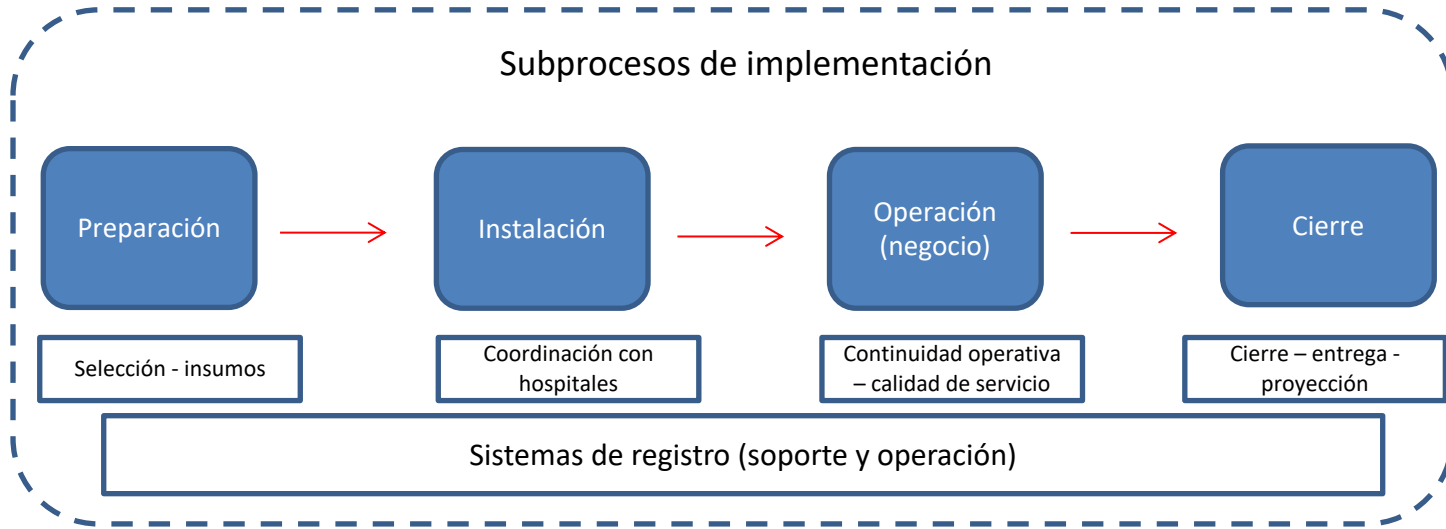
Subprocesos de implementación

Preparación

Instalación

Operación (negocio)

Cierre

Selección - insumos

Coordinación con hospitales

Continuidad operativa – calidad de servicio

Cierre – entrega - proyección

Sistemas de registro (soporte y operación)